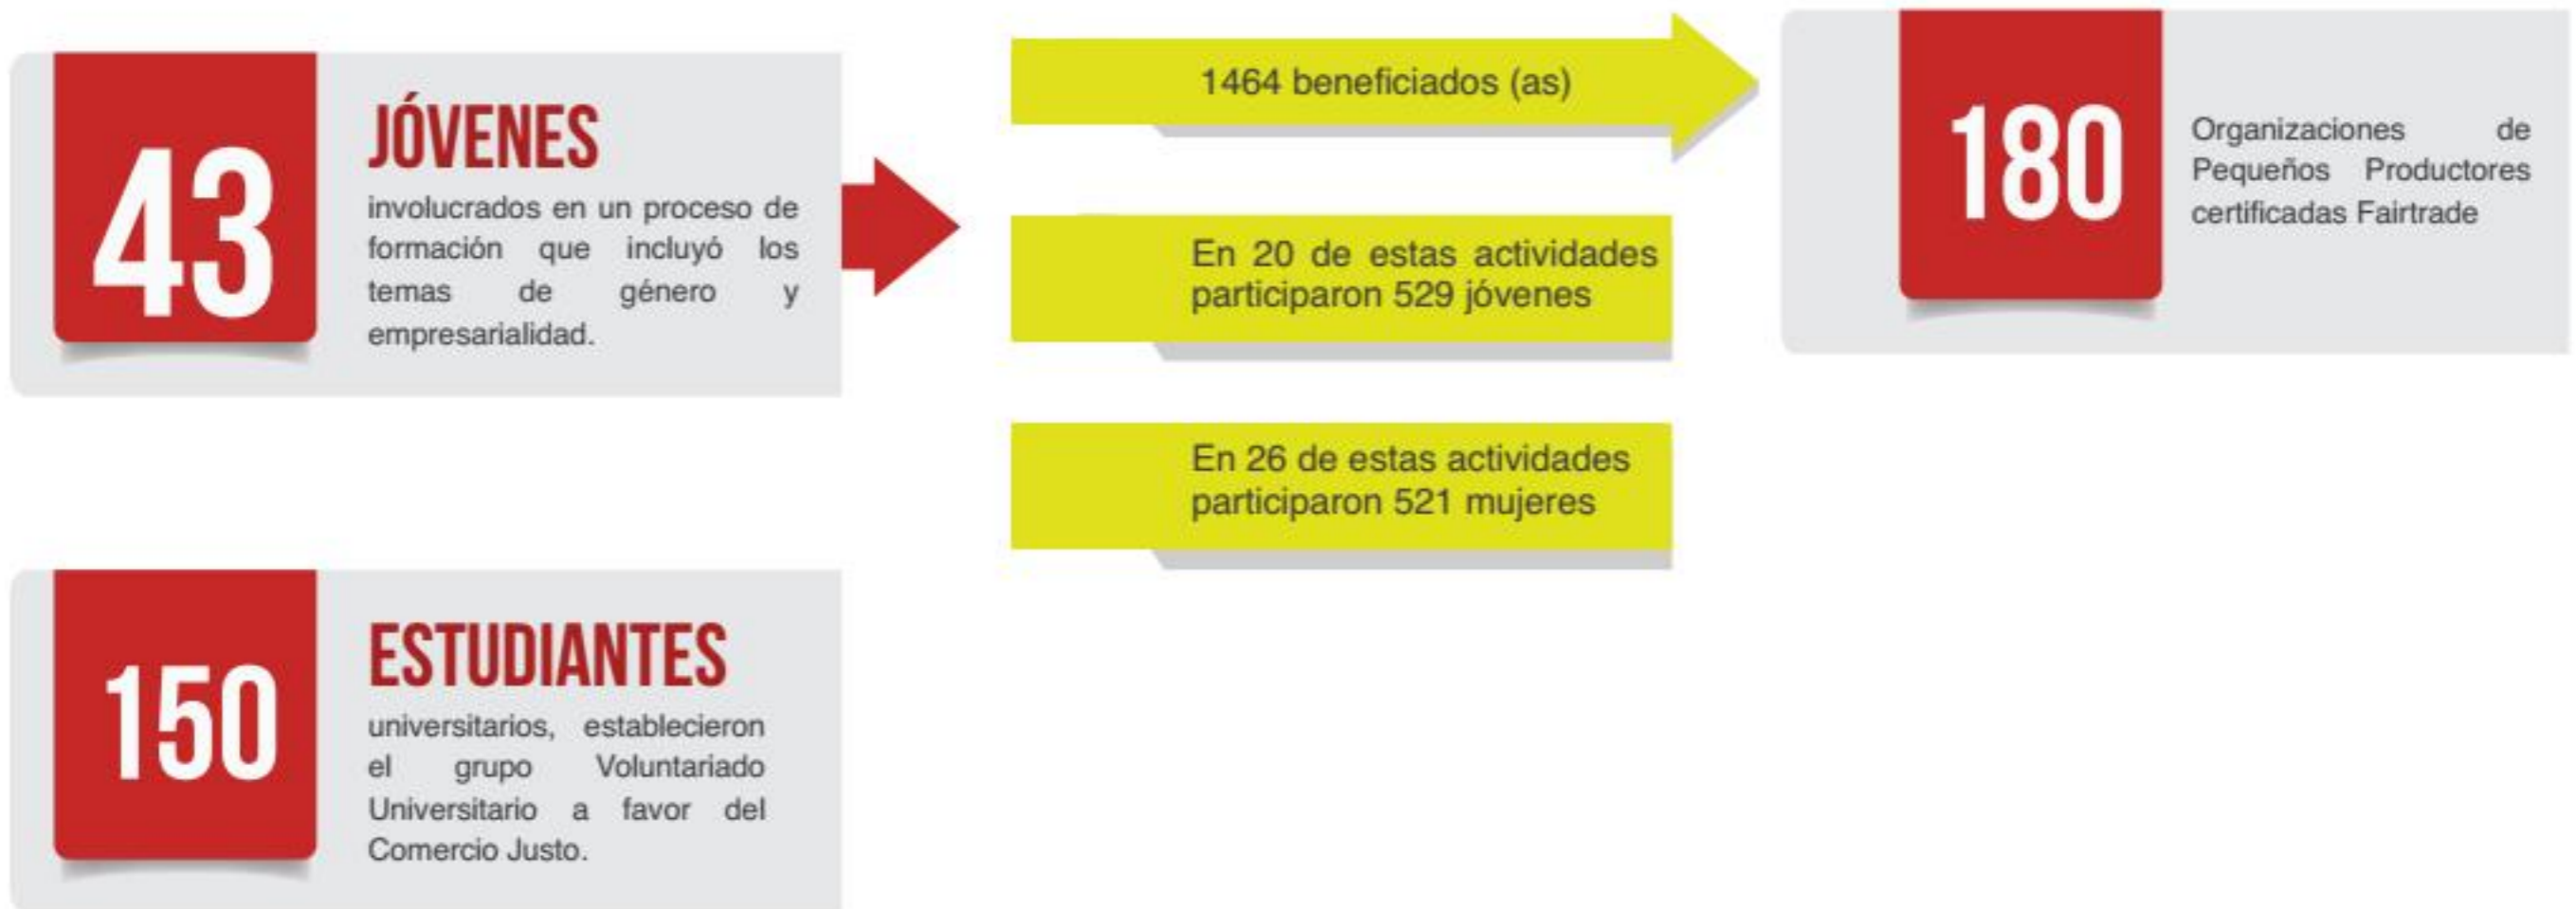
43

JÓVENES

involucrados en un proceso de formación que incluyó los temas de género y empresarialidad.

1464 beneficiados (as)

En 20 de estas actividades participaron 529 jóvenes

En 26 de estas actividades participaron 521 mujeres

180

Organizaciones de Pequeños Productores certificadas Fairtrade

150

ESTUDIANTES

universitarios, establecieron el grupo Voluntariado Universitario a favor del Comercio Justo.